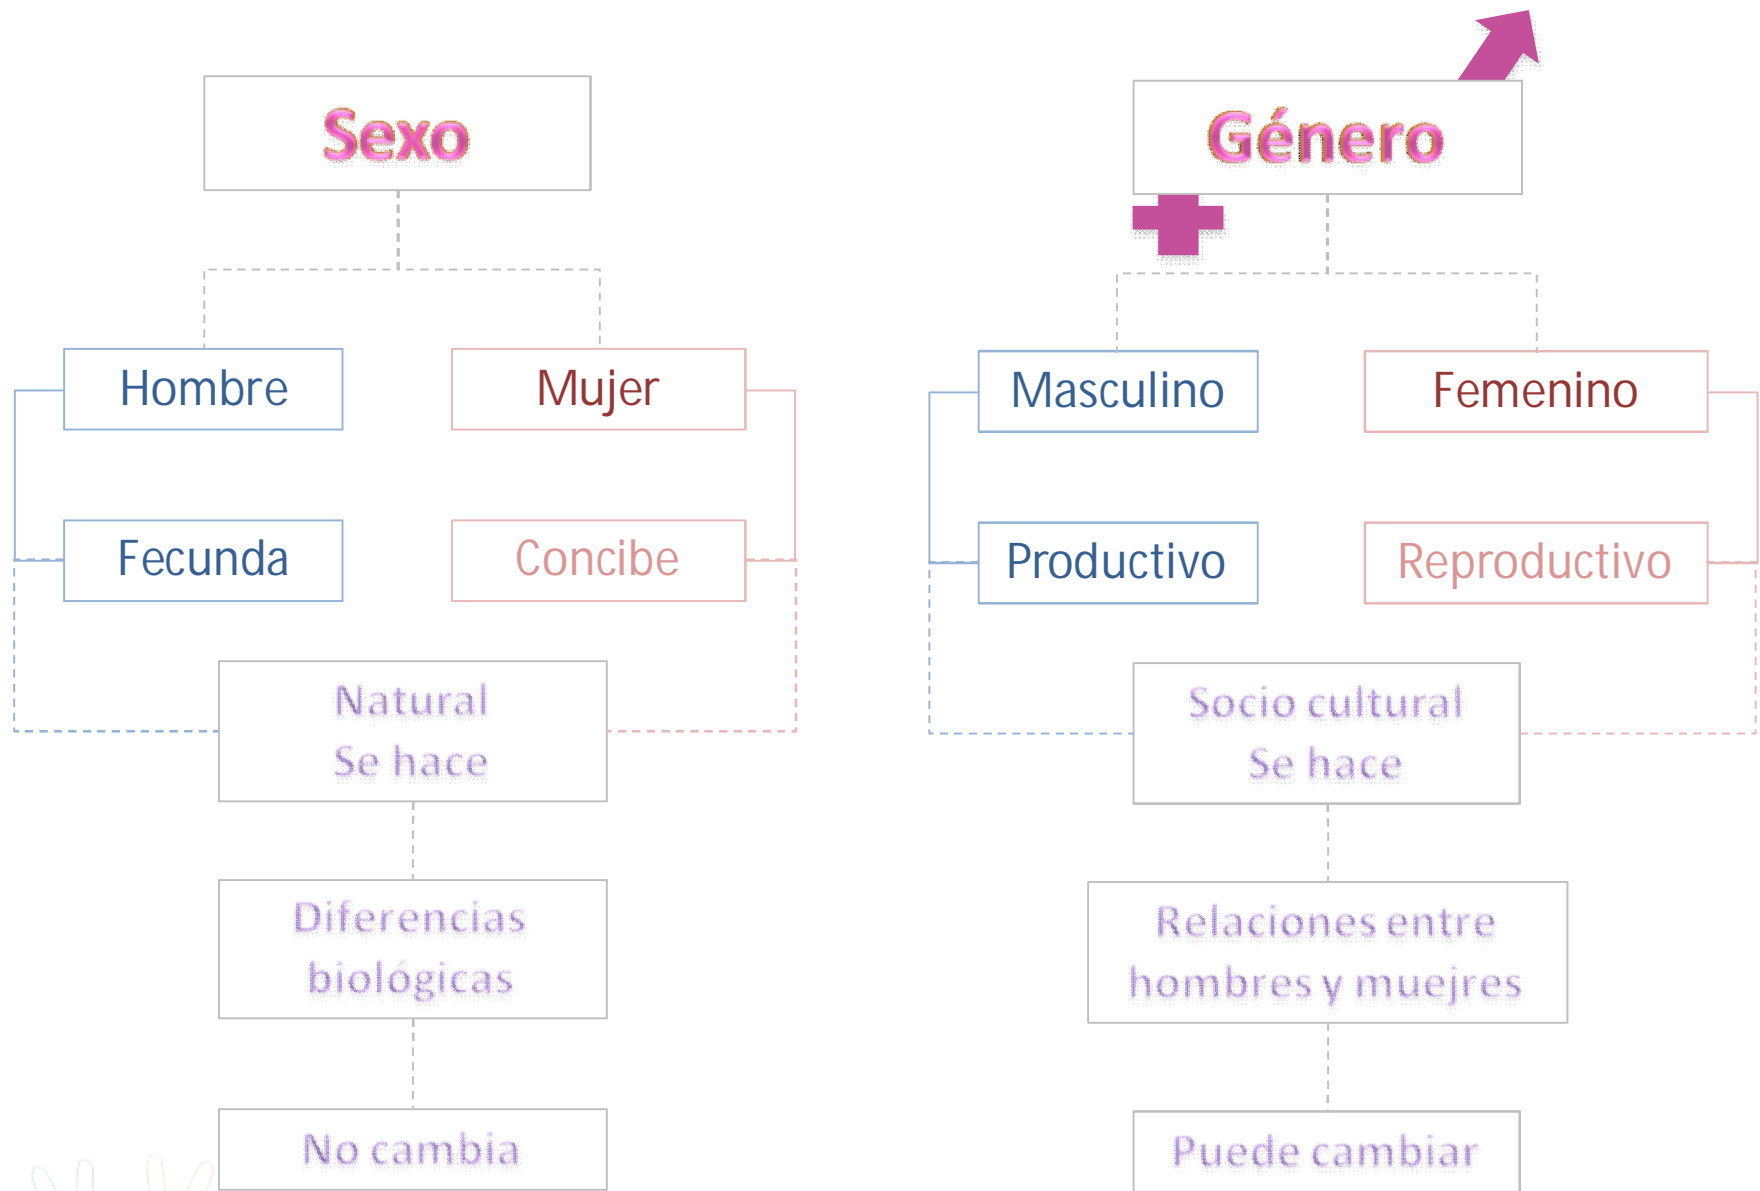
Sexo

Hombre

Mujer

Fecunda

Concibe

Natural
Se hace

Diferencias biológicas

No cambia

Género

Masculino

Femenino

Productivo

Reproductivo

Socio cultural
Se hace

Relaciones entre hombres y muejres

Puede cambiar